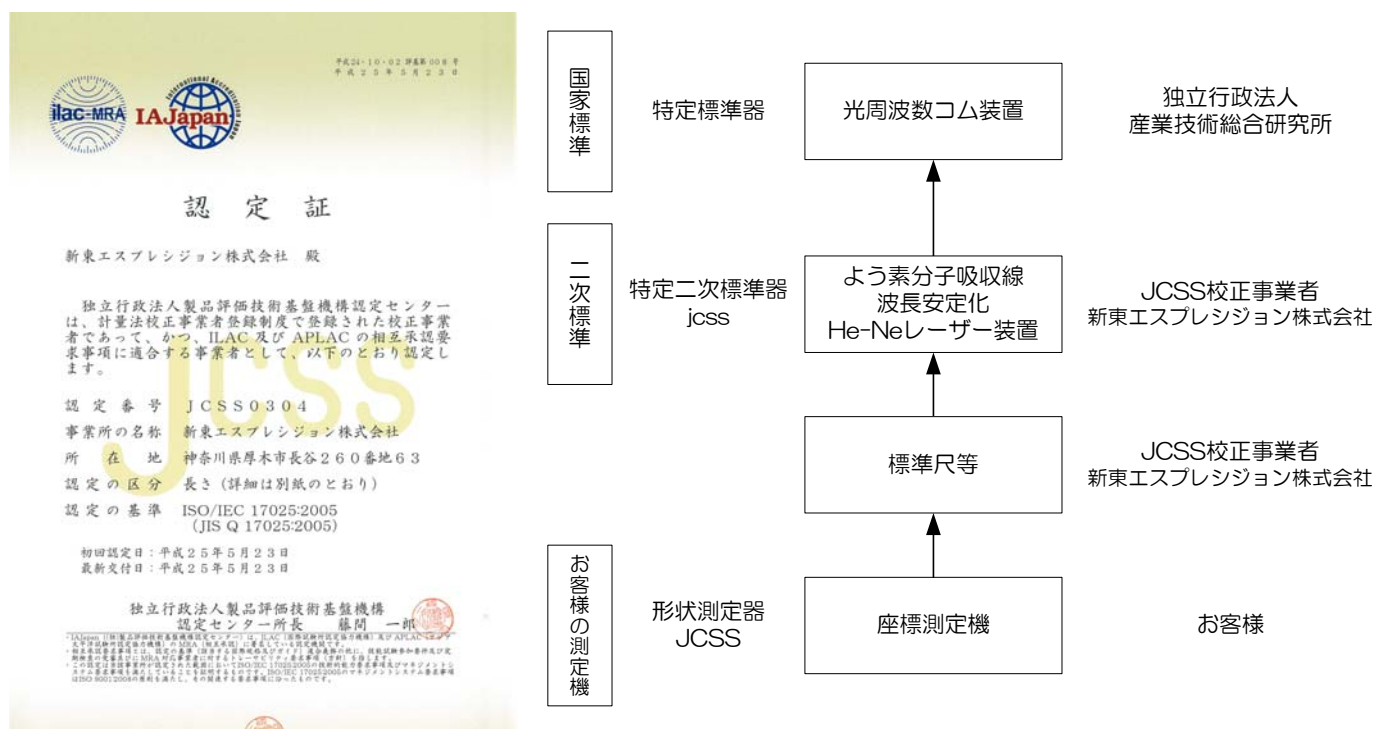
ilac-MRA IAJapan

平成24・10・02 評基第008号
平成25年5月23日

認　定　証

新東エスプレシジョン株式会社　殿

独立行政法人製品評価技術基盤機構認定センターは、計量法校正事業者登録制度で登録された校正事業者であって、かつ、ILAC 及び APLAC の相互承認要求事項に適合する事業者として、以下のとおり認定します。

認定番号　JCSS0304
事業所の名称　新東エスプレシジョン株式会社
所在地　神奈川県厚木市長谷260番地63
認定の区分　長さ（詳細は別紙のとおり）
認定の基準　ISO/IEC 17025:2005 (JIS Q 17025:2005)

初回認定日：平成25年5月23日
最新交付日：平成25年5月23日

独立行政法人製品評価技術基盤機構
認定センター所長　藤間　一郎

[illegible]

国家標準　特定標準器　光周波数コム装置　独立行政法人 産業技術総合研究所

二次標準　特定二次標準器 jcss　よう素分子吸収線 波長安定化 He-Neレーザー装置　JCSS校正事業者 新東エスプレシジョン株式会社

標準尺等　JCSS校正事業者 新東エスプレシジョン株式会社

お客様の測定機　形状測定器 JCSS　座標測定機　お客様